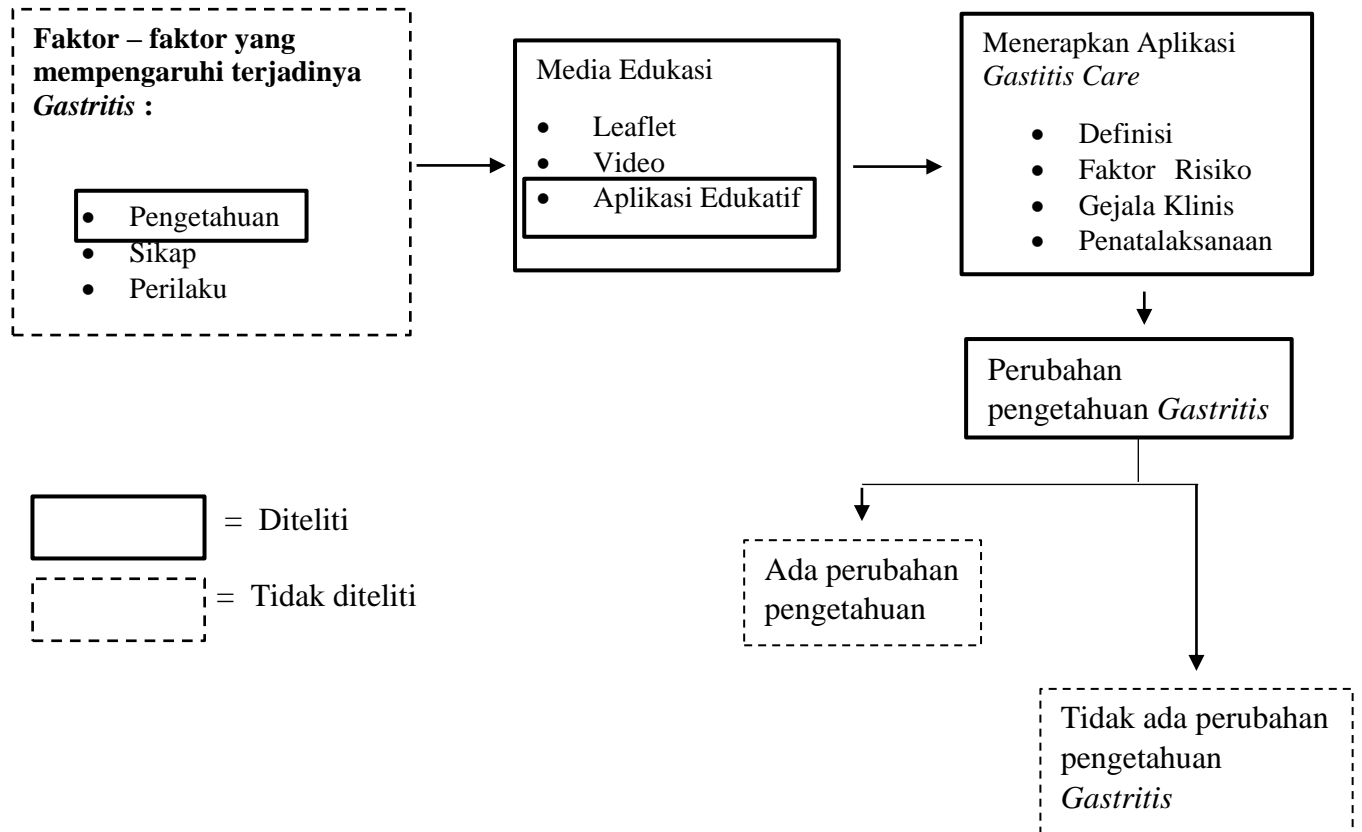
**Faktor – faktor yang mempengaruhi terjadinya *Gastritis* :**

- Pengetahuan
- Sikap
- Perilaku

Media Edukasi

- Leaflet
- Video
- Aplikasi Edukatif

Menerapkan Aplikasi *Gastitis Care*

- Definisi
- Faktor Risiko
- Gejala Klinis
- Penatalaksanaan

Perubahan pengetahuan *Gastritis*

Ada perubahan pengetahuan

Tidak ada perubahan pengetahuan *Gastritis*

= Diteliti

= Tidak diteliti